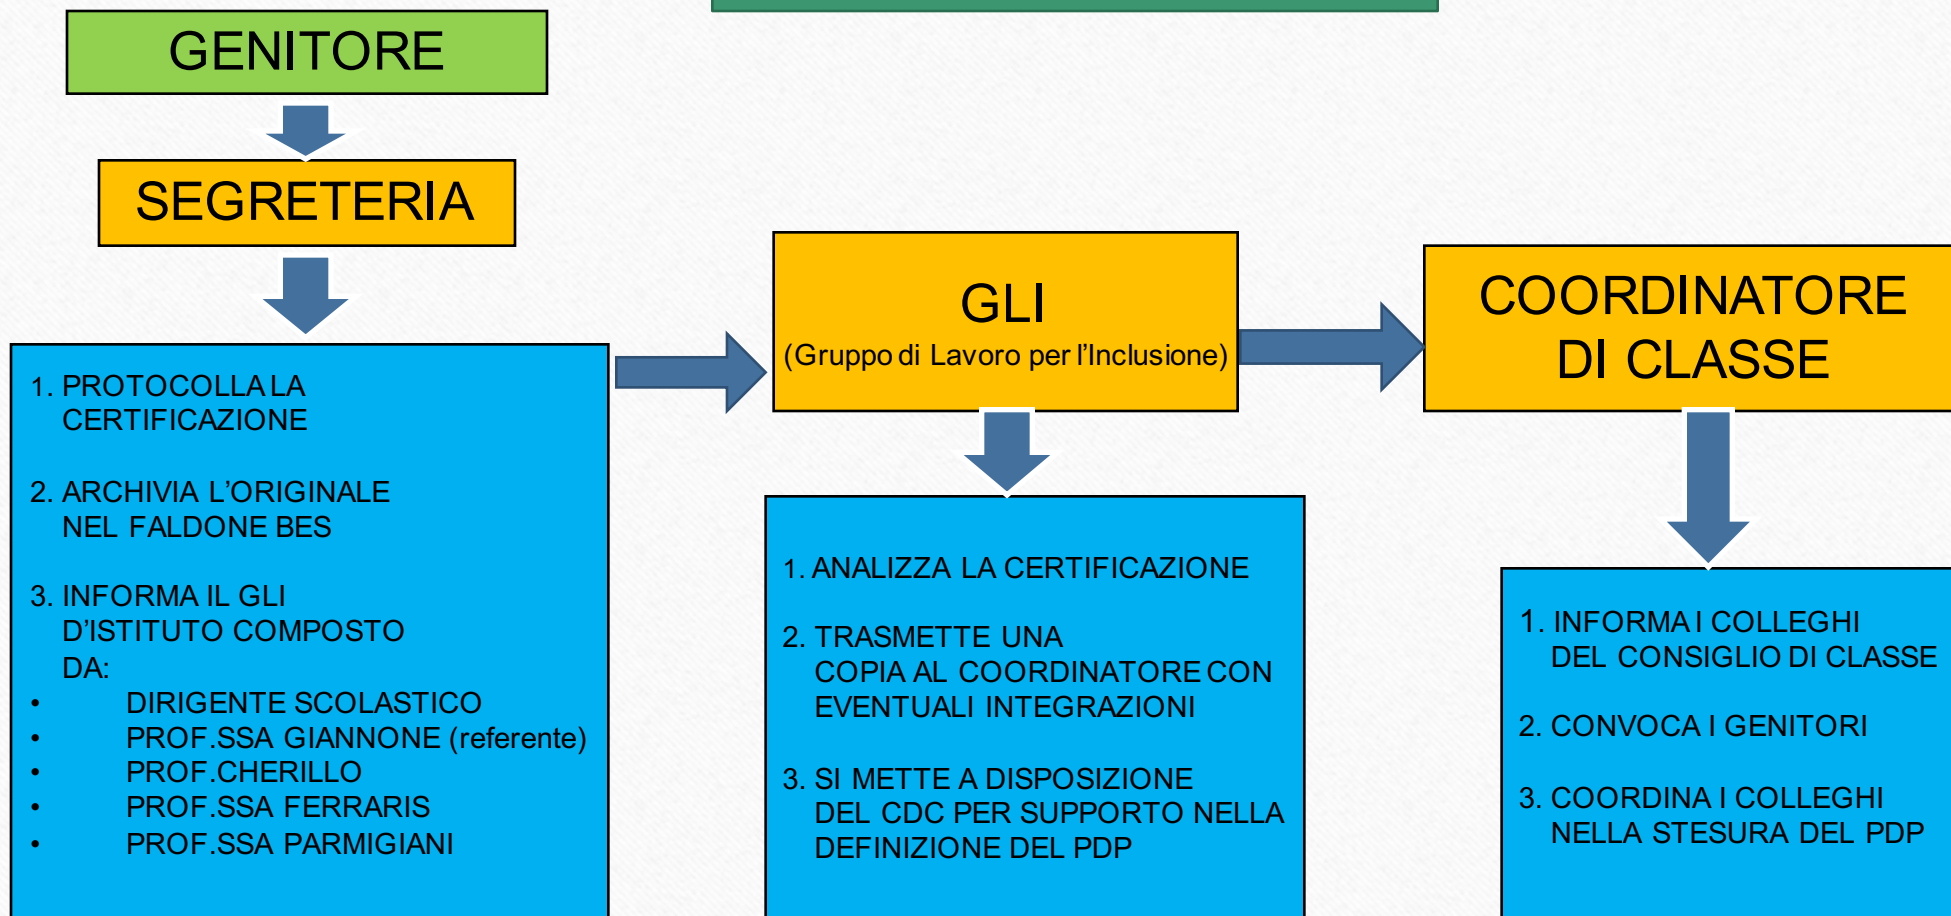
GENITORE

SEGRETERIA

1. PROTOCOLLA LA CERTIFICAZIONE

2. ARCHIVIA L'ORIGINALE NEL FALDONE BES

3. INFORMA IL GLI D'ISTITUTO COMPOSTO DA:
• DIRIGENTE SCOLASTICO
• PROF.SSA GIANNONE (referente)
• PROF.CHERILLO
• PROF.SSA FERRARIS
• PROF.SSA PARMIGIANI

GLI
(Gruppo di Lavoro per l'Inclusione)

1. ANALIZZA LA CERTIFICAZIONE

2. TRASMETTE UNA COPIA AL COORDINATORE CON EVENTUALI INTEGRAZIONI

3. SI METTE A DISPOSIZIONE DEL CDC PER SUPPORTO NELLA DEFINIZIONE DEL PDP

COORDINATORE DI CLASSE

1. INFORMA I COLLEGHI DEL CONSIGLIO DI CLASSE

2. CONVOCA I GENITORI

3. COORDINA I COLLEGHI NELLA STESURA DEL PDP